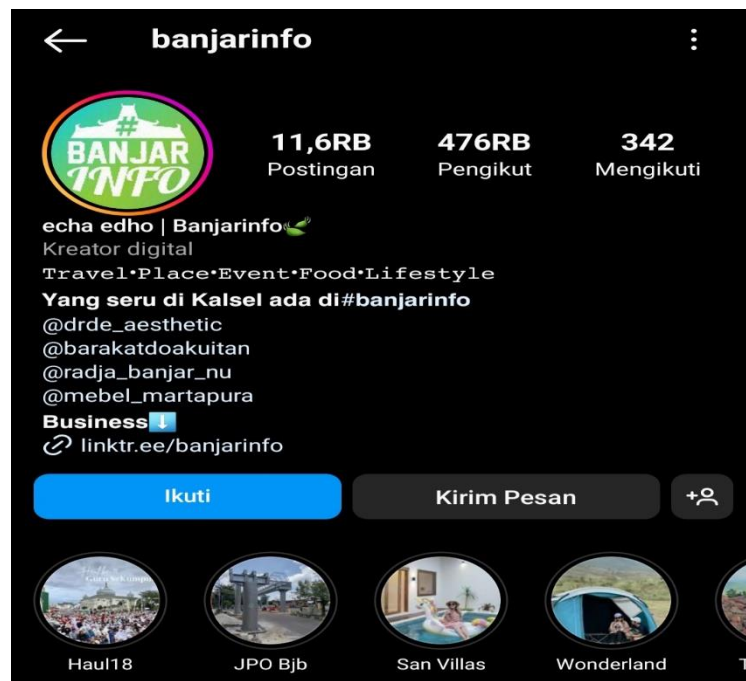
banjarinfo

#BANJAR INFO

11,6RB Postingan
476RB Pengikut
342 Mengikuti

echa edho | Banjarinfo
Kreator digital
Travel•Place•Event•Food•Lifestyle
Yang seru di Kalsel ada di#banjarinfo
@drde_aesthetic
@barakatdoakuitan
@radja_banjar_nu
@mebel_martapura
Business⬇️
linktr.ee/banjarinfo

Ikuti
Kirim Pesan

Haul18
JPO Bjb
San Villas
Wonderland
T